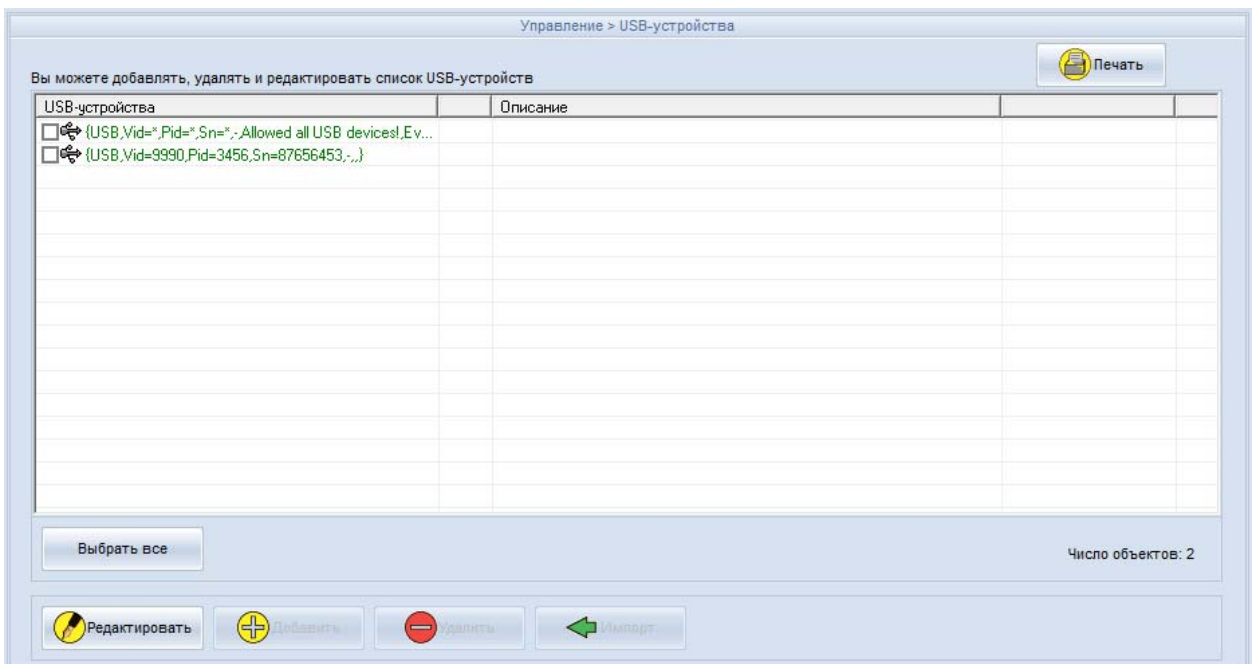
Управление > USB-устройства

Печать

Вы можете добавлять, удалять и редактировать список USB-устройств

| USB-устройства | | Описание | | |
|---|---|---|---|---|
| {USB,Vid=*,Pid=*,Sn=*,-,Allowed all USB devices!,Ev... | | | | |
| {USB,Vid=9990,Pid=3456,Sn=87656453,-,,} | | | | |

Выбрать все

Число объектов: 2

Редактировать

Добавить

Удалить

Импорт